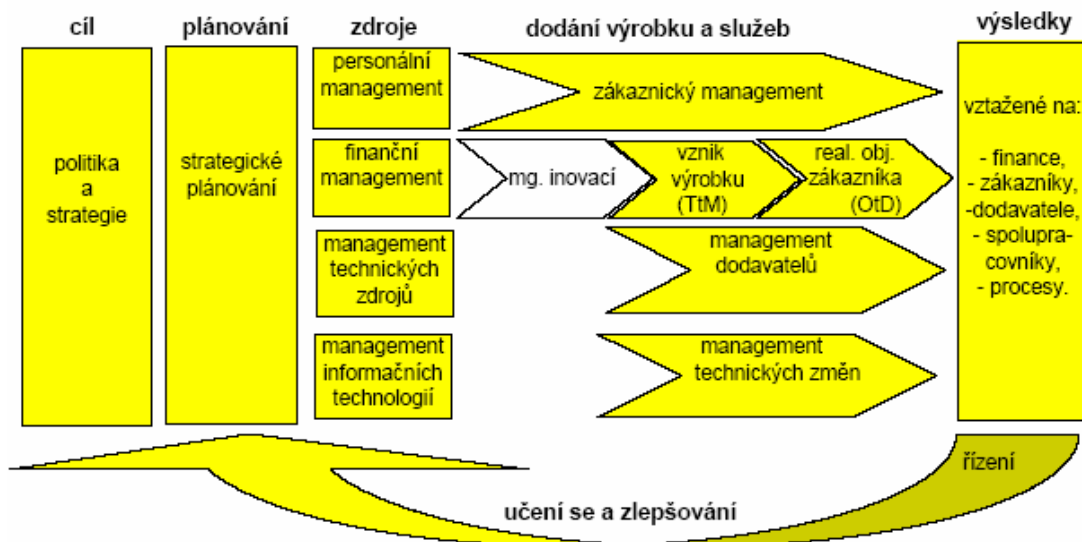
cíl

plánování

zdroje

dodání výrobku a služeb

výsledky

politika a strategie

strategické plánování

personální management

finanční management

management technických zdrojů

management informačních technologií

zákaznický management

mg. inovací

vznik výrobku (TtM)

real. obj. zákazníka (OtD)

management dodavatelů

management technických změn

vztažené na:

- finance,
- zákazníky,
-dodavatele,
- spolupracovníky,
- procesy.

řízení

učení se a zlepšování